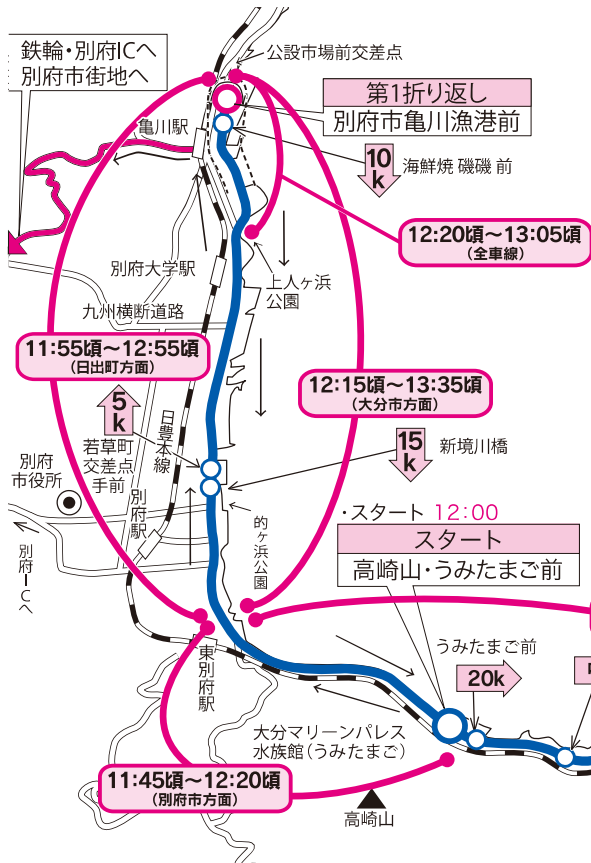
鉄輪・別府ICへ
別府市街地へ

公設市場前交差点

第1折り返し
別府市亀川漁港前

亀川駅

10k
海鮮焼 磯磯 前

12:20頃〜13:05頃
(全車線)

別府大学駅

上人ヶ浜公園

九州横断道路

11:55頃〜12:55頃
(日出町方面)

12:15頃〜13:35頃
(大分市方面)

5k

日豊本線

15k
新境川橋

若草町交差点手前

別府市役所

別府駅

的ヶ浜公園

・スタート 12:00

スタート
高崎山・うみたまご前

別府IC へ

うみたまご前

東別府駅

20k

大分マリーンパレス水族館(うみたまご)

11:45頃〜12:20頃
(別府市方面)

高崎山